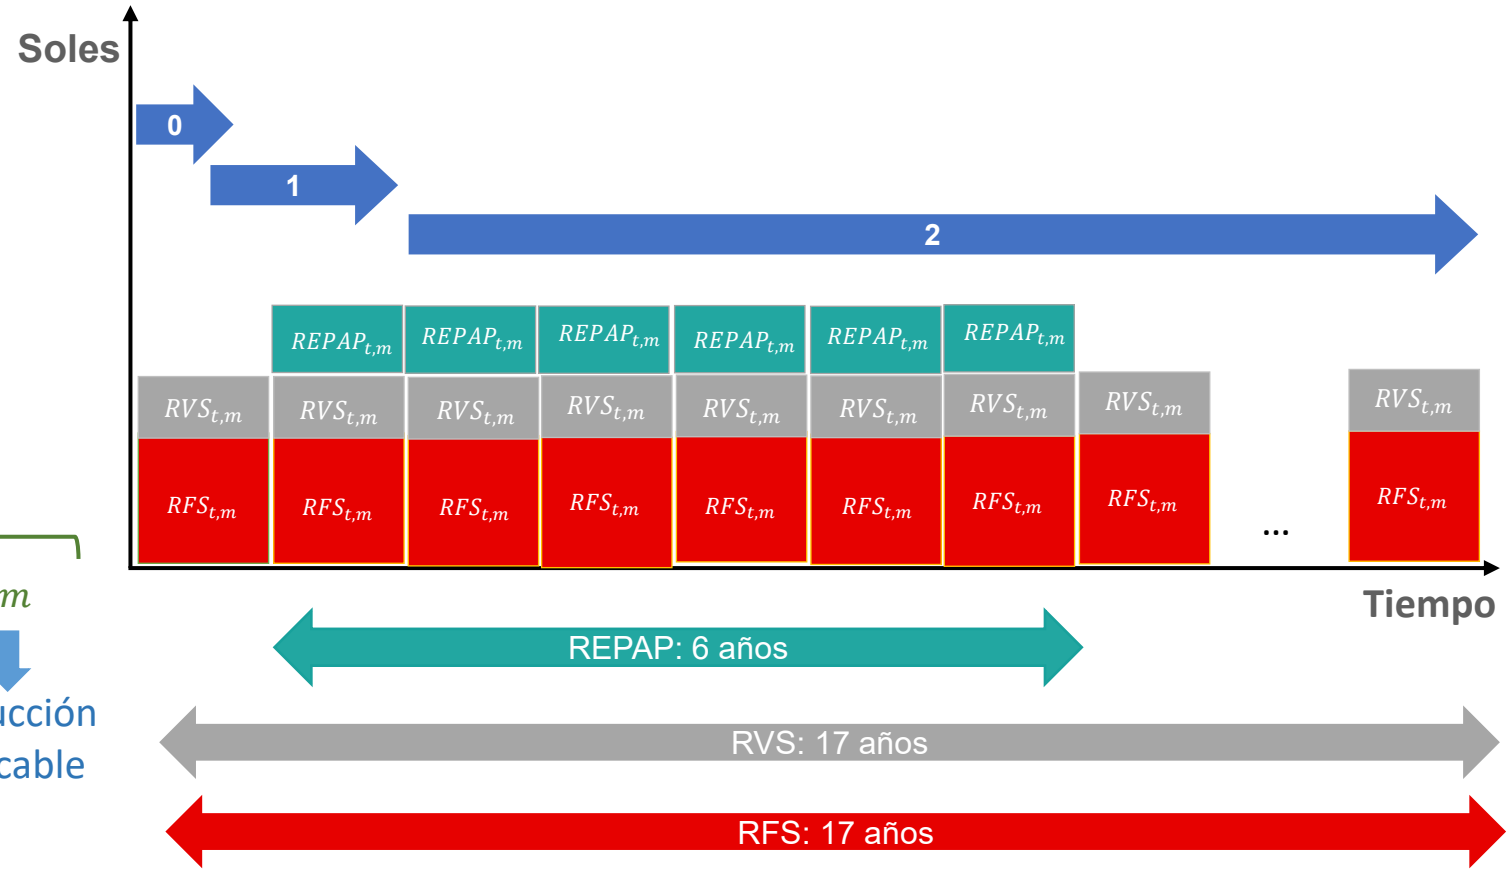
Soles

0

1

2

$REPAP_{t,m}$ $REPAP_{t,m}$ $REPAP_{t,m}$ $REPAP_{t,m}$ $REPAP_{t,m}$ $REPAP_{t,m}$

$RVS_{t,m}$ $RVS_{t,m}$ $RVS_{t,m}$ $RVS_{t,m}$ $RVS_{t,m}$ $RVS_{t,m}$ $RVS_{t,m}$ $RVS_{t,m}$ $RVS_{t,m}$

$RFS_{t,m}$ $RFS_{t,m}$ $RFS_{t,m}$ $RFS_{t,m}$ $RFS_{t,m}$ $RFS_{t,m}$ $RFS_{t,m}$ $RFS_{t,m}$ ... $RFS_{t,m}$

$m$

ucción

cable

Tiempo

REPAP: 6 años

RVS: 17 años

RFS: 17 años